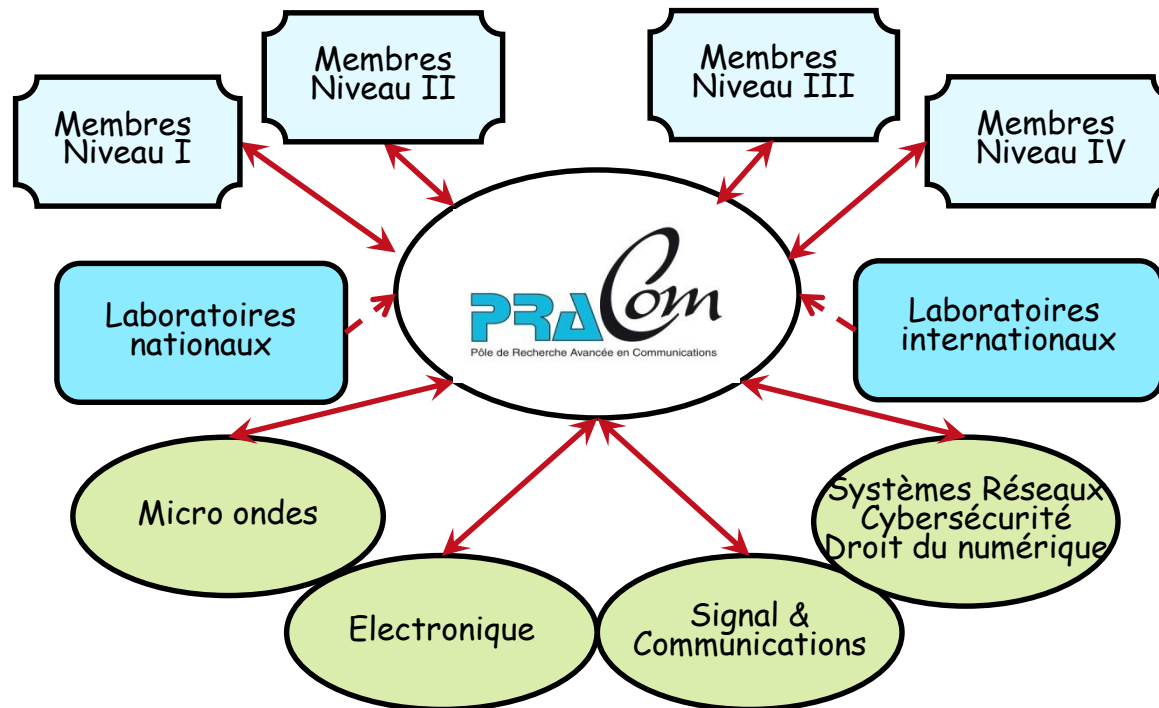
Membres Niveau I

Membres Niveau II

Membres Niveau III

Membres Niveau IV

Laboratoires nationaux

PRACom

Pôle de Recherche Avancée en Communications

Laboratoires internationaux

Micro ondes

Systèmes Réseaux Cybersécurité Droit du numérique

Electronique

Signal & Communications